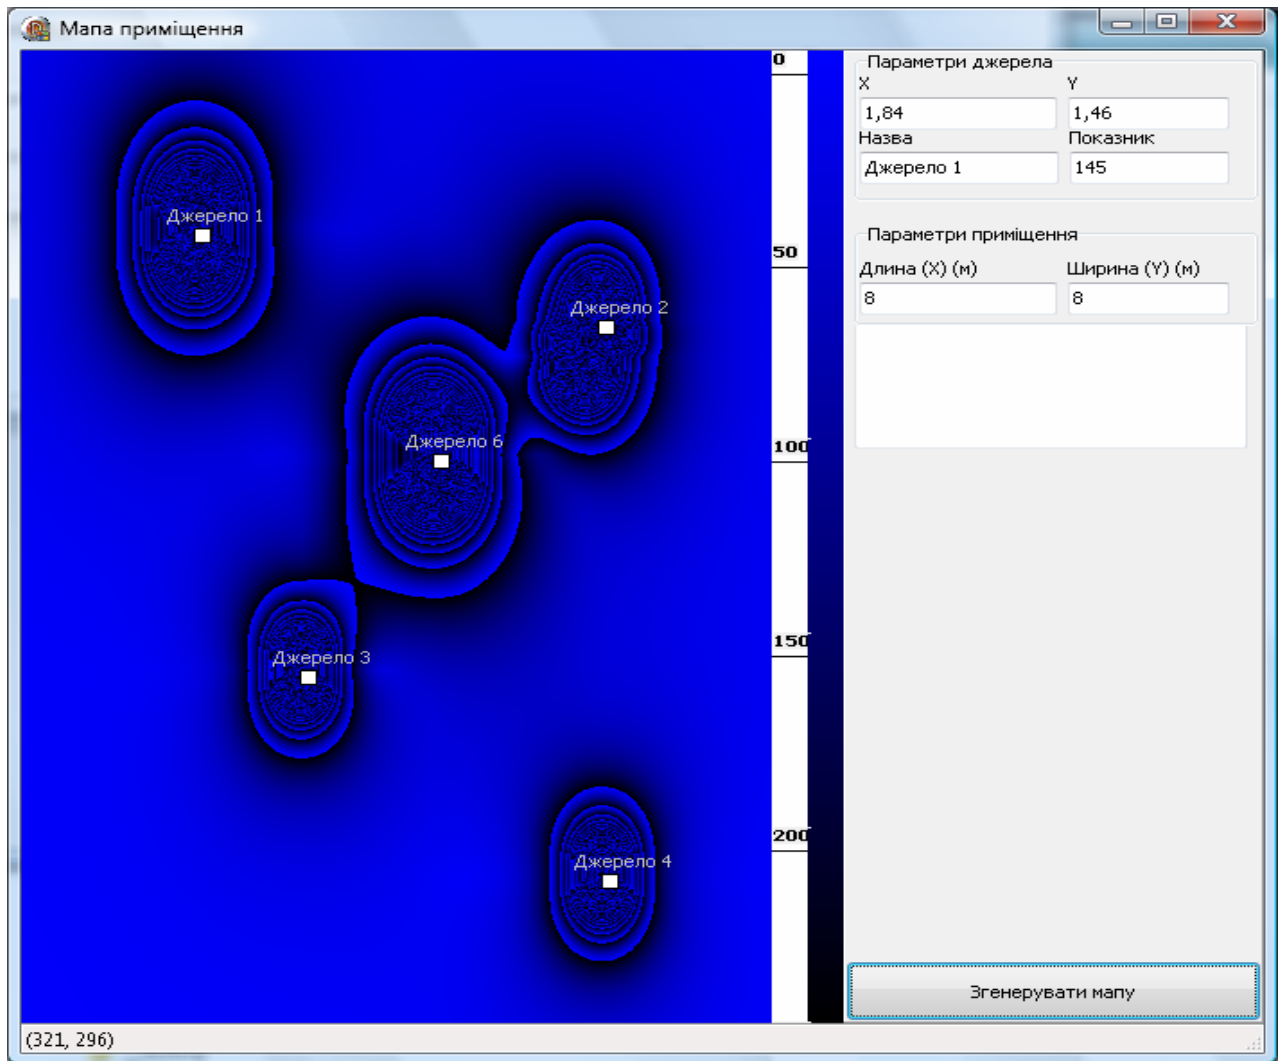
Мапа приміщення

Джерело 1
Джерело 2
Джерело 6
Джерело 3
Джерело 4

0
50
100
150
200

Параметри джерела
X
1,84
Y
1,46
Назва
Джерело 1
Показник
145

Параметри приміщення
Длина (X) (м)
8
Ширина (Y) (м)
8

Згенерувати мапу

(321, 296)